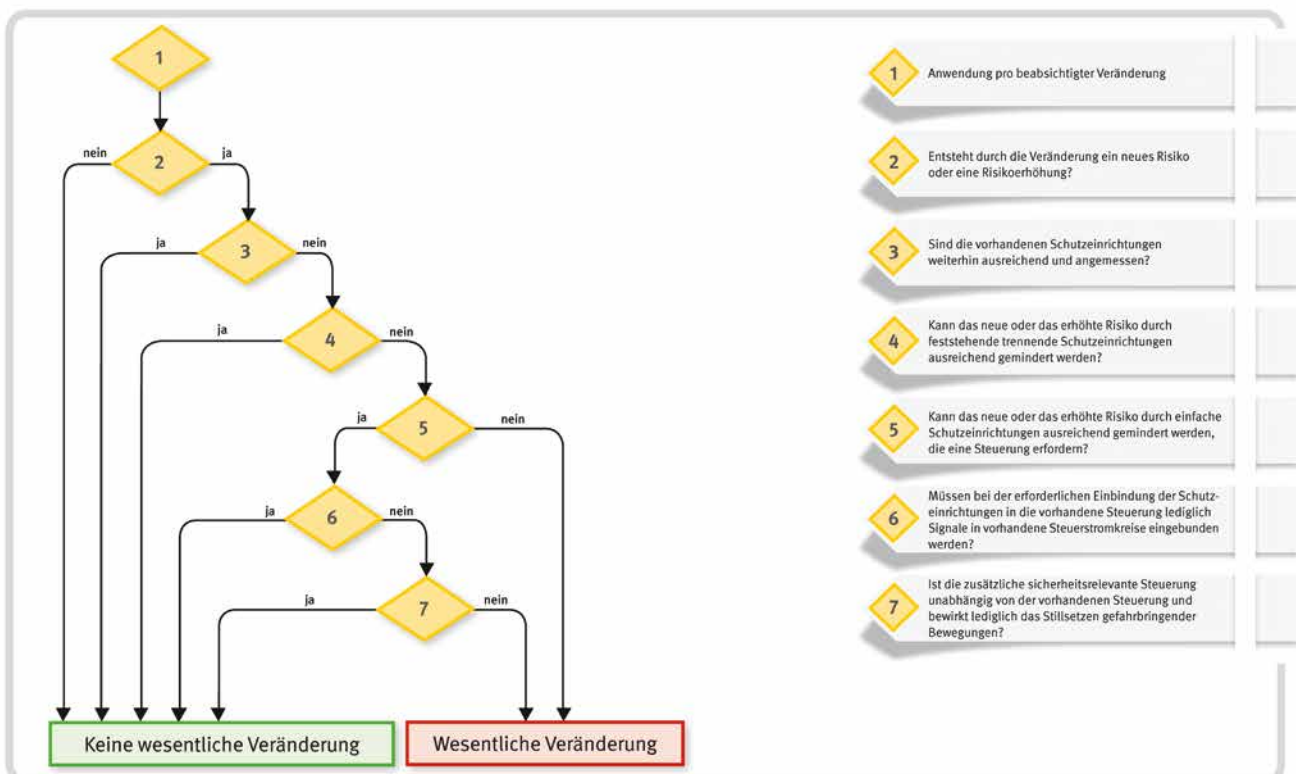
1

nein
2
ja

ja
3
nein

ja
4
nein

ja
5
nein

ja
6
nein

ja
7
nein

Keine wesentliche Veränderung

Wesentliche Veränderung

1 Anwendung pro beabsichtigter Veränderung

2 Entsteht durch die Veränderung ein neues Risiko oder eine Risikoerhöhung?

3 Sind die vorhandenen Schutzeinrichtungen weiterhin ausreichend und angemessen?

4 Kann das neue oder das erhöhte Risiko durch feststehende trennende Schutzeinrichtungen ausreichend gemindert werden?

5 Kann das neue oder das erhöhte Risiko durch einfache Schutzeinrichtungen ausreichend gemindert werden, die eine Steuerung erfordern?

6 Müssen bei der erforderlichen Einbindung der Schutzeinrichtungen in die vorhandene Steuerung lediglich Signale in vorhandene Steuerstromkreise eingebunden werden?

7 Ist die zusätzliche sicherheitsrelevante Steuerung unabhängig von der vorhandenen Steuerung und bewirkt lediglich das Stillsetzen gefahrbringender Bewegungen?